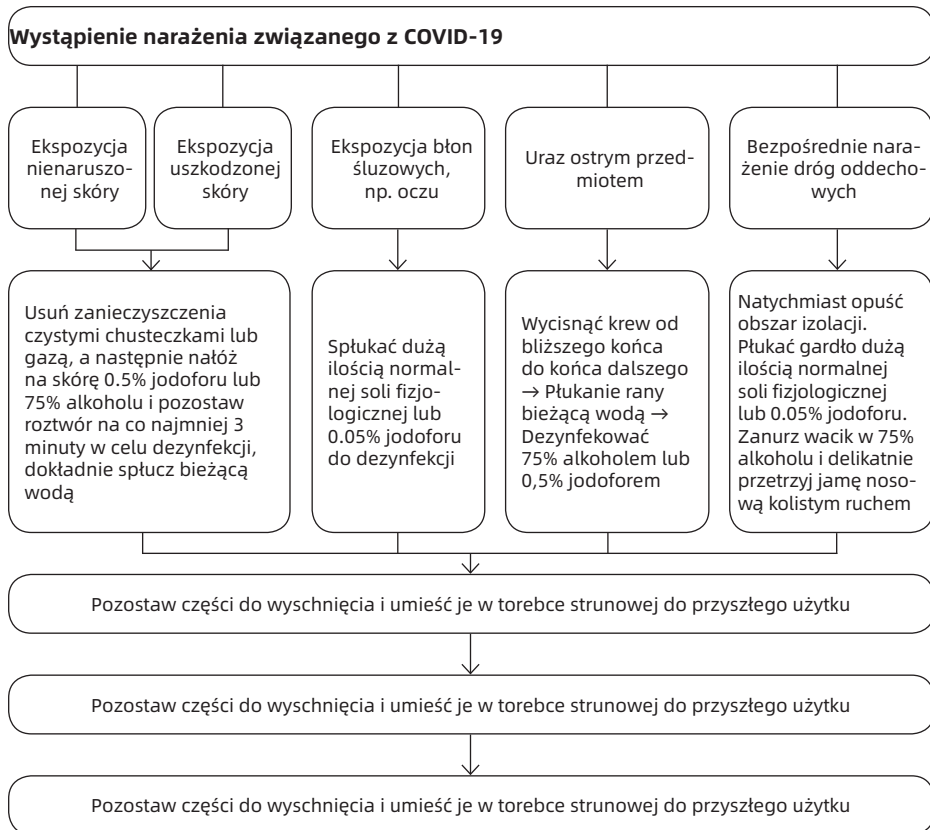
Wystąpienie narażenia związanego z COVID-19

Ekspozycja nienaruszonej skóry

Ekspozycja uszkodzonej skóry

Ekspozycja błon śluzowych, np. oczu

Uraz ostrym przedmiotem

Bezpośrednie narażenie dróg oddechowych

Usuń zanieczyszczenia czystymi chusteczkami lub gazą, a następnie nałóż na skórę 0.5% jodoforu lub 75% alkoholu i pozostaw roztwór na co najmniej 3 minuty w celu dezynfekcji, dokładnie spłucz bieżącą wodą

Spłukać dużą ilością normalnej soli fizjologicznej lub 0.05% jodoforu do dezynfekcji

Wycisnąć krew od bliższego końca do końca dalszego → Płukanie rany bieżącą wodą → Dezynfekować 75% alkoholem lub 0,5% jodoforem

Natychmiast opuść obszar izolacji. Płukać gardło dużą ilością normalnej soli fizjologicznej lub 0.05% jodoforu. Zanurz wacik w 75% alkoholu i delikatnie przetrzyj jamę nosową kolistym ruchem

Pozostaw części do wyschnięcia i umieść je w torebce strunowej do przyszłego użytku

Pozostaw części do wyschnięcia i umieść je w torebce strunowej do przyszłego użytku

Pozostaw części do wyschnięcia i umieść je w torebce strunowej do przyszłego użytku